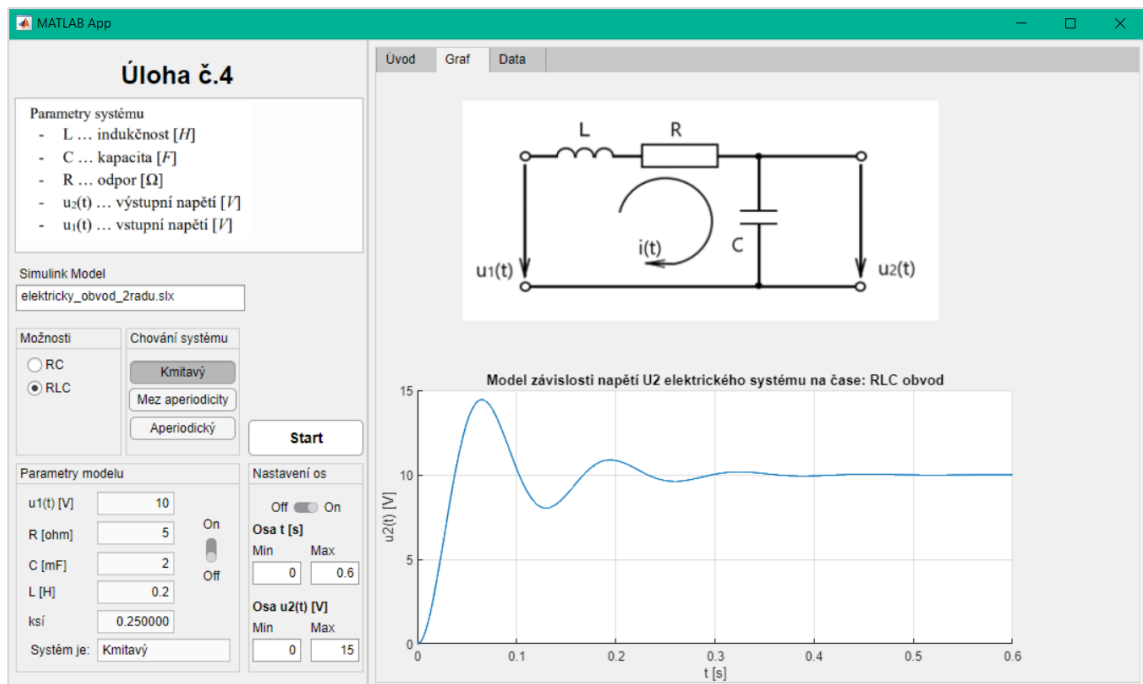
MATLAB App

Úloha č.4

Parametry systému
- L … indukčnost $[H]$
- C … kapacita $[F]$
- R … odpor $[\Omega]$
- $u_2(t)$ … výstupní napětí $[V]$
- $u_1(t)$ … vstupní napětí $[V]$

Simulink Model
elektricky_obvod_2radu.slx

Možnosti
RC
RLC

Chování systému
Kmitavý
Mez aperiodicity
Aperiodický

Start

Parametry modelu
u1(t) [V] 10
R [ohm] 5
C [mF] 2
L [H] 0.2
ksí 0.250000
Systém je: Kmitavý

On
Off

Nastavení os
Off On
Osa t [s]
Min Max
0 0.6
Osa u2(t) [V]
Min Max
0 15

Úvod | Graf | Data

L R
$u_1(t)$ i(t) C $u_2(t)$

Model závislosti napětí U2 elektrického systému na čase: RLC obvod
u2(t) [V]
15
10
5
0
0 0.1 0.2 0.3 0.4 0.5 0.6
t [s]